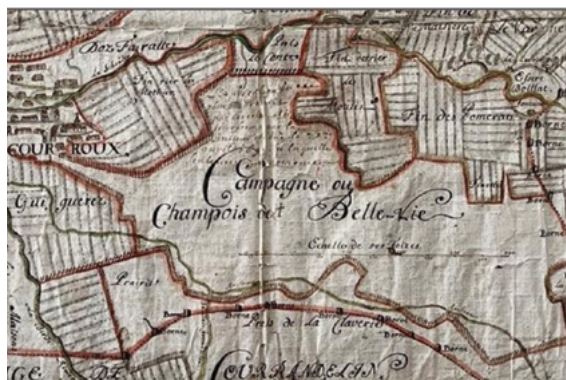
Dos Fuvalles

Bois de Corcet

Vel. carrier

Etier Bellfat

Prés Fur de Bothon

Roches

Fin des Pomerets

COURROUX

Campagne ou Champois dit Belle-Vie

Gui guerre

Echelle de 100 toises

Prairies

Prés de la Clavarie

COURRENDELIN